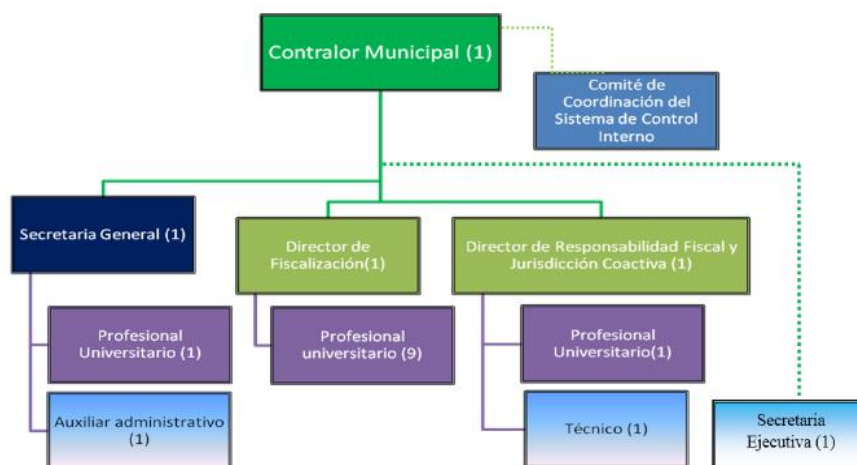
Contralor Municipal (1)

Comité de Coordinación del Sistema de Control Interno

Secretaria General (1)

Director de Fiscalización(1)

Director de Responsabilidad Fiscal y Jurisdicción Coactiva (1)

Profesional Universitario (1)

Profesional universitario (9)

Profesional Universitario(1)

Auxiliar administrativo (1)

Técnico (1)

Secretaria Ejecutiva (1)